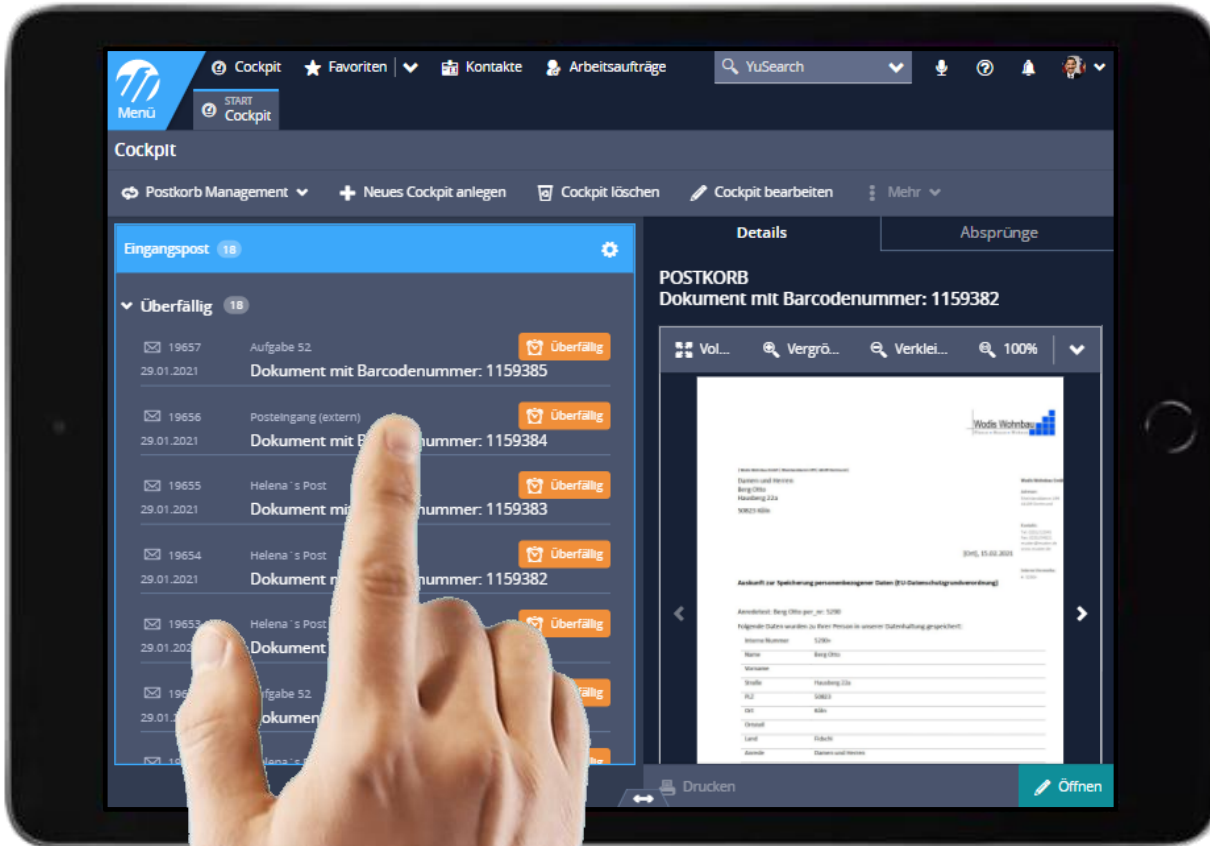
Menü

Cockpit Favoriten Kontakte Arbeitsaufträge YuSearch

START
Cockpit

Cockpit

Postkorb Management Neues Cockpit anlegen Cockpit löschen Cockpit bearbeiten Mehr

Eingangspost 18

Überfällig 18

19657 Aufgabe 52 Überfällig
29.01.2021 Dokument mit Barcodenummer: 1159385

19656 Posteingang (extern) Überfällig
29.01.2021 Dokument mit B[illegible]nummer: 1159384

19655 Helena´s Post Überfällig
29.01.2021 Dokument mi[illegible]nummer: 1159383

19654 Helena´s Post Überfällig
29.01.2021 Dokument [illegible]nummer: 1159382

1965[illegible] Helena´s Post Überfällig
29.01.202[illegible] Dokument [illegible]

196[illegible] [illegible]ufgabe 52
29.01.20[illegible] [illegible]okumen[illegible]

Details Absprünge

POSTKORB
Dokument mit Barcodenummer: 1159382

Vol... Vergrö... Verklei... 100%

Wodis Wohnbau

Damen und Herren
Berg Otto
Hausberg 22a

50823 Köln

[Ort], 15.02.2021

Auskunft zur Speicherung personenbezogener Daten (EU-Datenschutzgrundverordnung)

Folgende Daten wurden zu Ihrer Person in unserer Datenhaltung gespeichert:

| Interne Nummer | 5290 |
|---|---|
| Name | Berg Otto |
| Vorname | |
| Straße | Hausberg 22a |
| PLZ | 50823 |
| Ort | Köln |
| Ortsteil | |
| Land | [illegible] |
| Anrede | Damen und Herren |

Drucken Öffnen